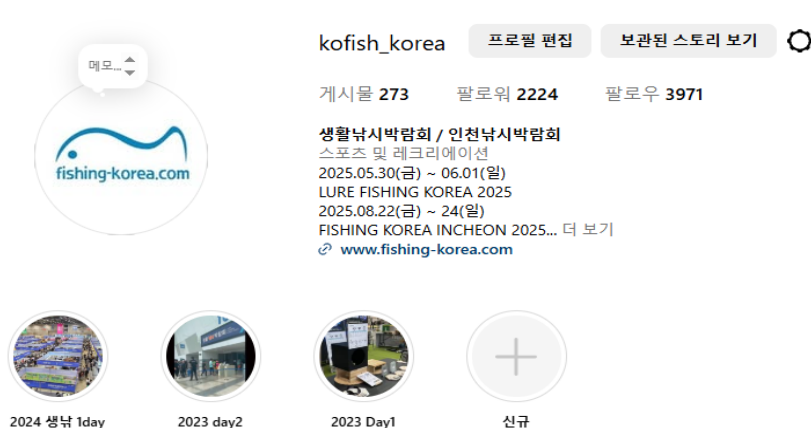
메모...

fishing-korea.com

kofish_korea

프로필 편집

보관된 스토리 보기

게시물 273 팔로워 2224 팔로우 3971

생활낚시박람회 / 인천낚시박람회
스포츠 및 레크리에이션
2025.05.30(금) ~ 06.01(일)
LURE FISHING KOREA 2025
2025.08.22(금) ~ 24(일)
FISHING KOREA INCHEON 2025... 더 보기
www.fishing-korea.com

2024 생낚 1day

2023 day2

2023 Day1

신규